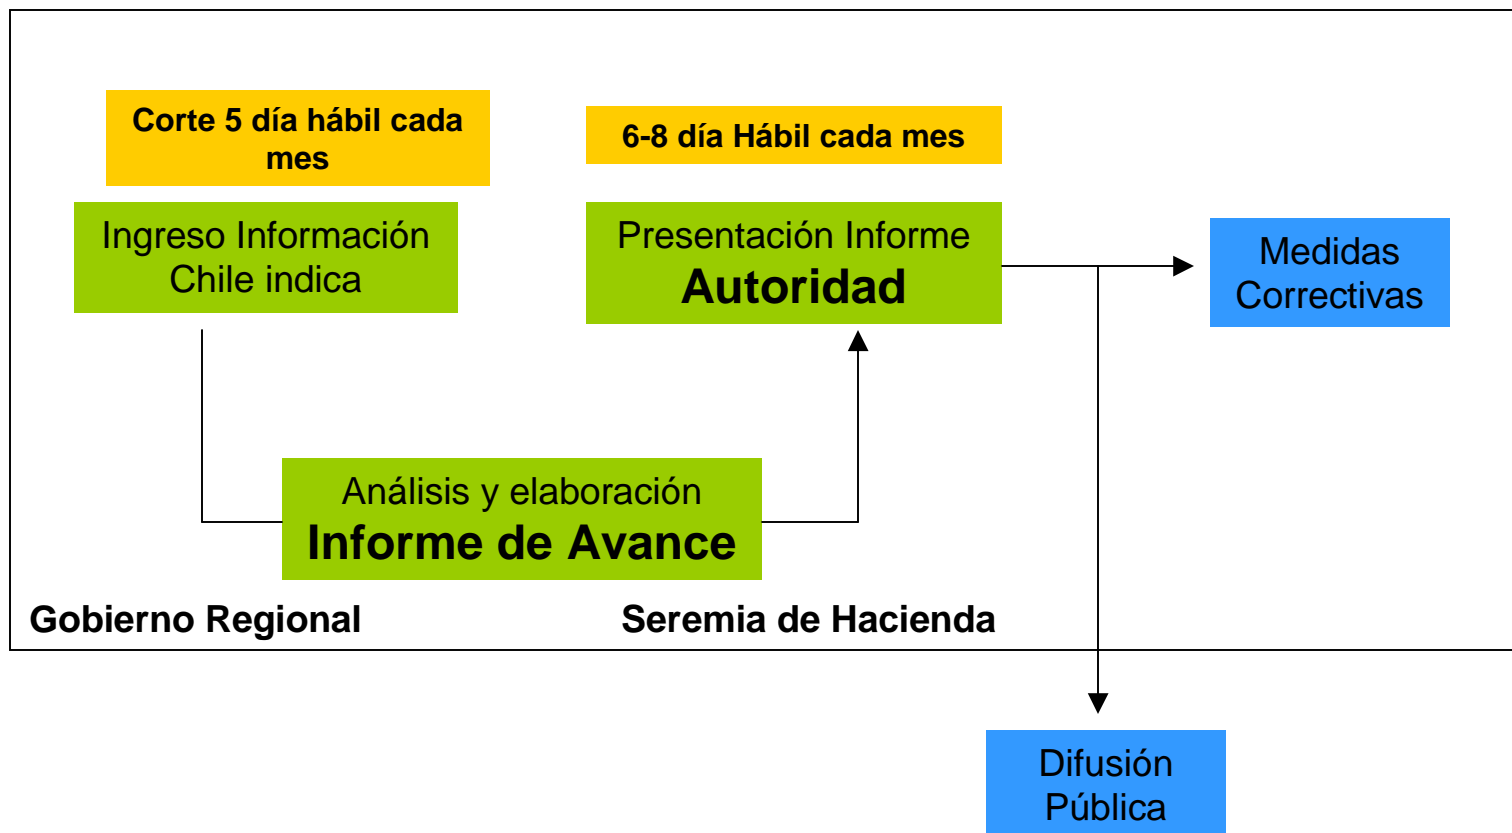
Corte 5 día hábil cada mes

6-8 día Hábil cada mes

Ingreso Información Chile indica

Presentación Informe
Autoridad

Medidas Correctivas

Análisis y elaboración
Informe de Avance

Gobierno Regional

Seremia de Hacienda

Difusión Pública